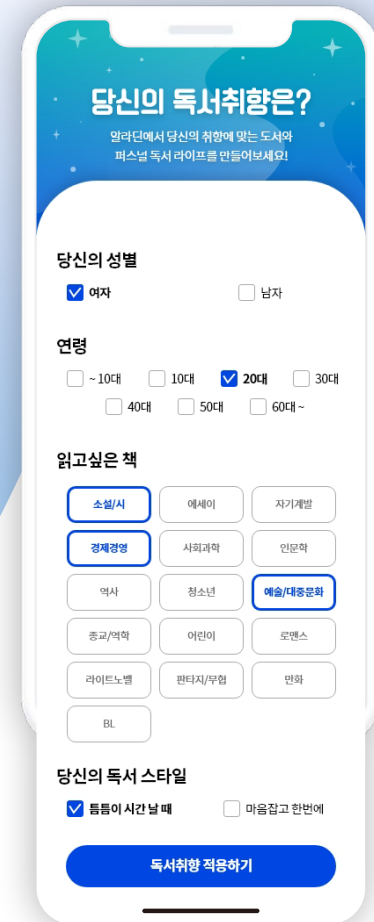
당신의 독서취향은?

알라딘에서 당신의 취향에 맞는 도서와 퍼스널 독서 라이프를 만들어보세요!

당신의 성별

여자

남자

연령

~10대

10대

20대

30대

40대

50대

60대~

읽고싶은 책

소설/시

에세이

자기계발

경제경영

사회과학

인문학

역사

청소년

예술/대중문화

종교/역학

어린이

로맨스

라이트노벨

판타지/무협

만화

BL

당신의 독서 스타일

틈틈이 시간 날 때

마음잡고 한번에

독서취향 적용하기